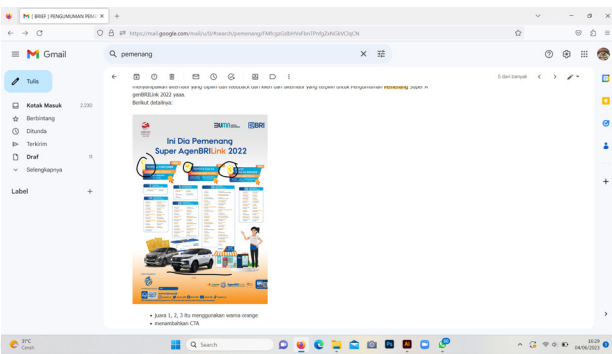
M | BRIEF | PENGUMUMAN PEM ×
https://mail.google.com/mail/u/0/#search/pemenang/FMfcgzGtBrHWFkn1PnfgZxNGkVClqCN
Gmail
pemenang
Tulis
Kotak Masuk 2.030
Berbintang
Ditunda
Terkirim
Draf 11
Selengkapnya
Label
5 dari banyak
menampilkan alternatif yang dipilih dan feedback dari klien dan alternatif yang dipilih untuk Pengumuman Pemenang Super A genBRILink 2022 yaaa.
Berikut detailnya:
BUMN BRI
Ini Dia Pemenang Super AgenBRILink 2022
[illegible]
Juara 1, 2, 3 itu menggunakan warna orange
menambahkan CTA
31°C Cerah
Search
16:29 04/06/2023